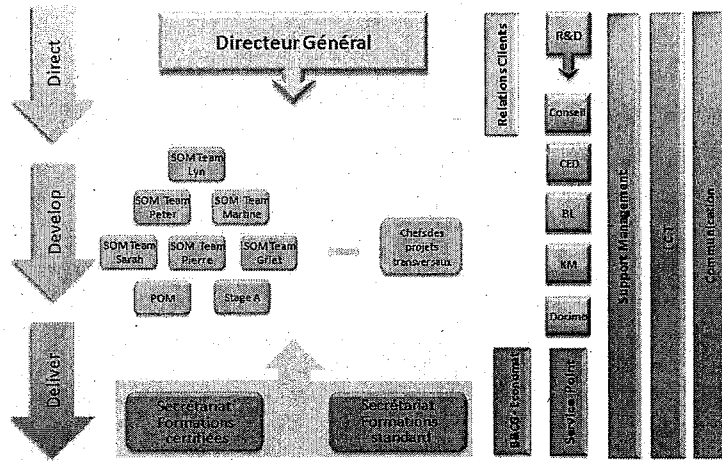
Direct

Directeur Général

Develop

SOM Team Lyn

SOM Team Peter

SOM Team Martine

SOM Team Sarah

SOM Team Pierre

SOM Team Griet

POM

Stage A

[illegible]

Chefs des projets transverseus

Deliver

Secrétariat Formations certifiées

Secrétariat Formations standard

Relations Clients

R&D

Conseil

CED

BL

KM

Docimo

BACQ - Economat

Service Point

Support Management

ICT

Communication